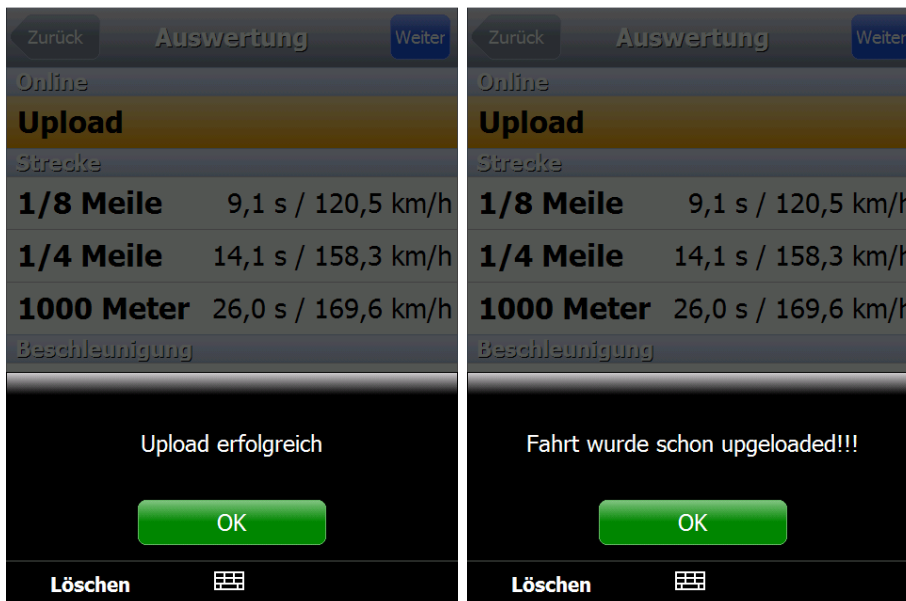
Zurück
Auswertung
Weiter
Online
Upload
Strecke
1/8 Meile 9,1 s / 120,5 km/h
1/4 Meile 14,1 s / 158,3 km/h
1000 Meter 26,0 s / 169,6 km/h
Beschleunigung

Upload erfolgreich

OK

Löschen

Zurück
Auswertung
Weiter
Online
Upload
Strecke
1/8 Meile 9,1 s / 120,5 km/h
1/4 Meile 14,1 s / 158,3 km/h
1000 Meter 26,0 s / 169,6 km/h
Beschleunigung

Fahrt wurde schon upgeloaded!!!

OK

Löschen